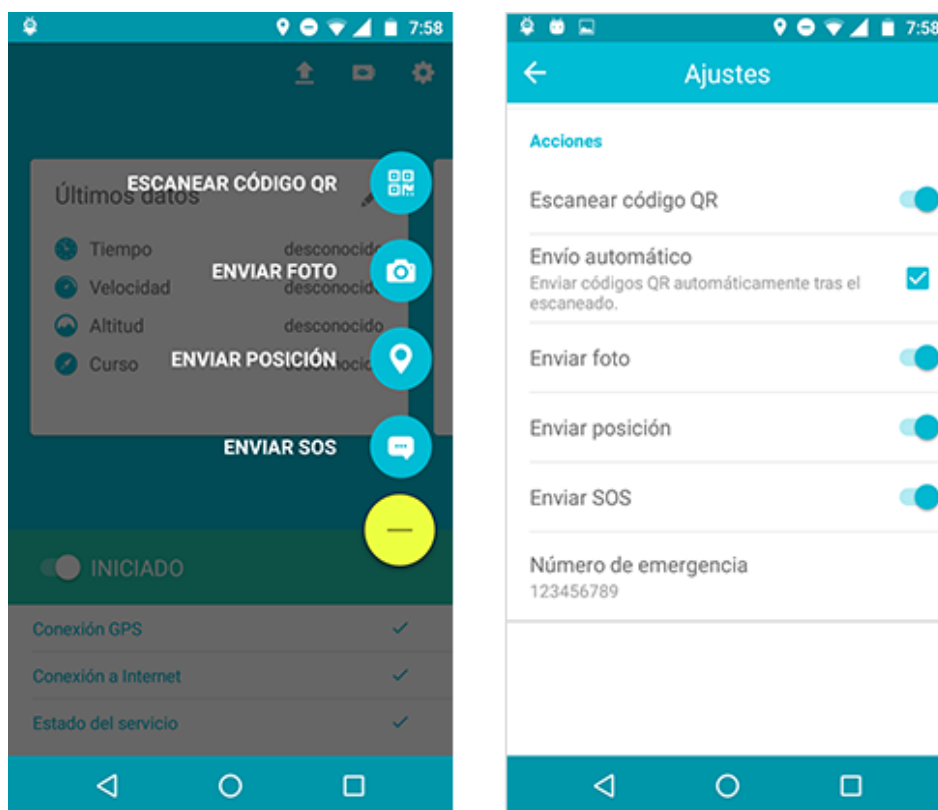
7:58

Últimos datos

ESCANEAR CÓDIGO QR

Tiempo desconocido

ENVIAR FOTO

Velocidad desconocido

Altitud desconocido

ENVIAR POSICIÓN

Curso desconocido

ENVIAR SOS

INICIADO

Conexión GPS

Conexión a Internet

Estado del servicio

7:58

Ajustes

Acciones

Escanear código QR

Envío automático
Enviar códigos QR automáticamente tras el escaneado.

Enviar foto

Enviar posición

Enviar SOS

Número de emergencia
123456789